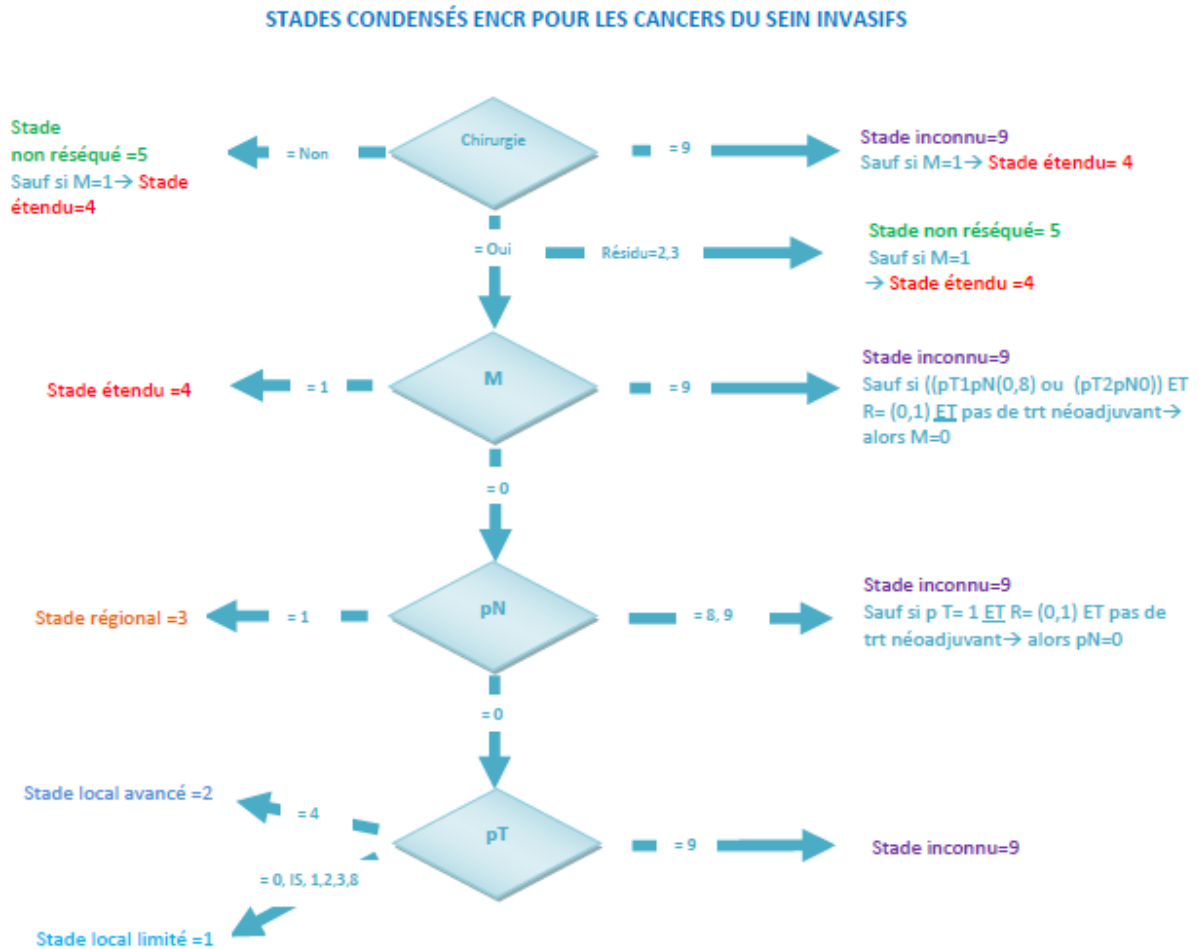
STADES CONDENSÉS ENCR POUR LES CANCERS DU SEIN INVASIFS

Stade non réséqué =5
Sauf si M=1→ Stade étendu=4

= Non

Chirurgie

= 9

Stade inconnu=9
Sauf si M=1→ Stade étendu= 4

= Oui

Résidu=2,3

Stade non réséqué= 5
Sauf si M=1
→ Stade étendu =4

Stade étendu =4

= 1

M

= 9

Stade inconnu=9
Sauf si ((pT1pN(0,8) ou (pT2pN0)) ET R= (0,1) ET pas de trt néoadjuvant→ alors M=0

= 0

Stade régional =3

= 1

pN

= 8, 9

Stade inconnu=9
Sauf si p T= 1 ET R= (0,1) ET pas de trt néoadjuvant→ alors pN=0

= 0

Stade local avancé =2

= 4

pT

= 9

Stade inconnu=9

= 0, IS, 1,2,3,8

Stade local limité =1